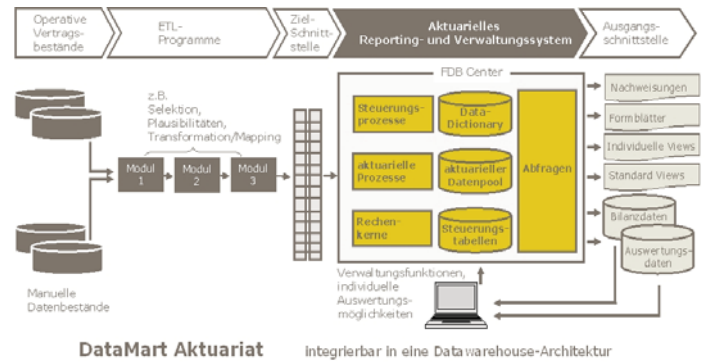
Operative Vertragsbestände

ETL-Programme

Ziel-Schnittstelle

Aktuarielles Reporting- und Verwaltungssystem

Ausgangsschnittstelle

z.B. Selektion, Plausibilitäten, Transformation/Mapping

Modul 1

Modul 2

Modul 3

FDB Center

Steuerungsprozesse

Data-Dictionary

aktuarielle Prozesse

aktuarieller Datenpool

Abfragen

Rechenkerne

Steuerungstabellen

Nachweisungen

Formblätter

Individuelle Views

Standard Views

Bilanzdaten

Auswertungsdaten

Manuelle Datenbestände

Verwaltungsfunktionen, individuelle Auswertungsmöglichkeiten

DataMart Aktuariat

integrierbar in eine Datawarehouse-Architektur